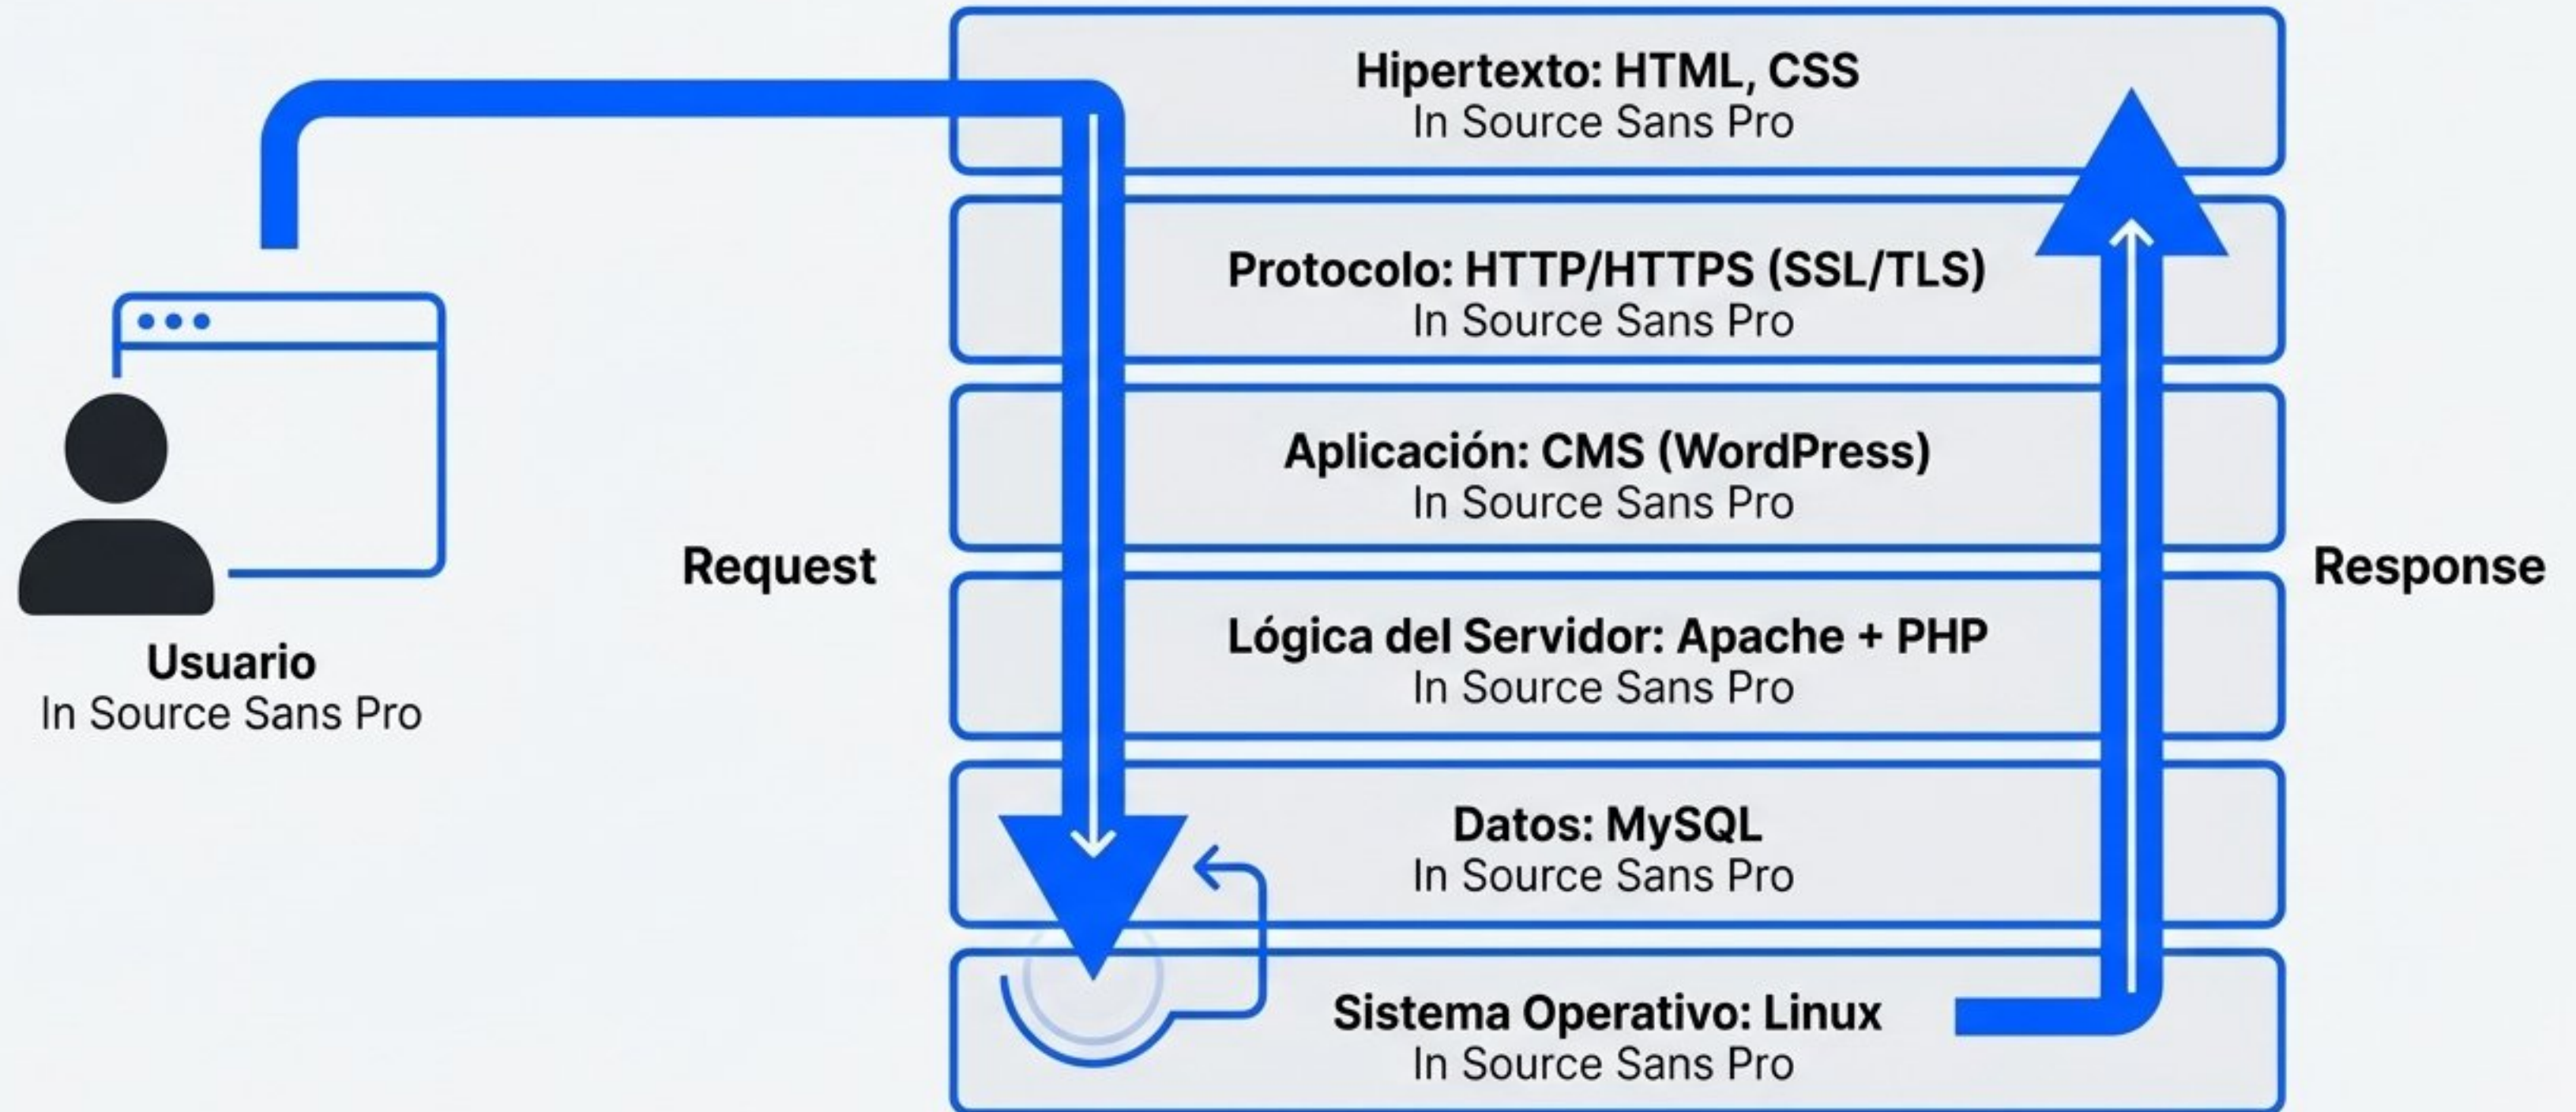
Usuario
In Source Sans Pro

Request

Hipertexto: HTML, CSS
In Source Sans Pro

Protocolo: HTTP/HTTPS (SSL/TLS)
In Source Sans Pro

Aplicación: CMS (WordPress)
In Source Sans Pro

Lógica del Servidor: Apache + PHP
In Source Sans Pro

Datos: MySQL
In Source Sans Pro

Sistema Operativo: Linux
In Source Sans Pro

Response